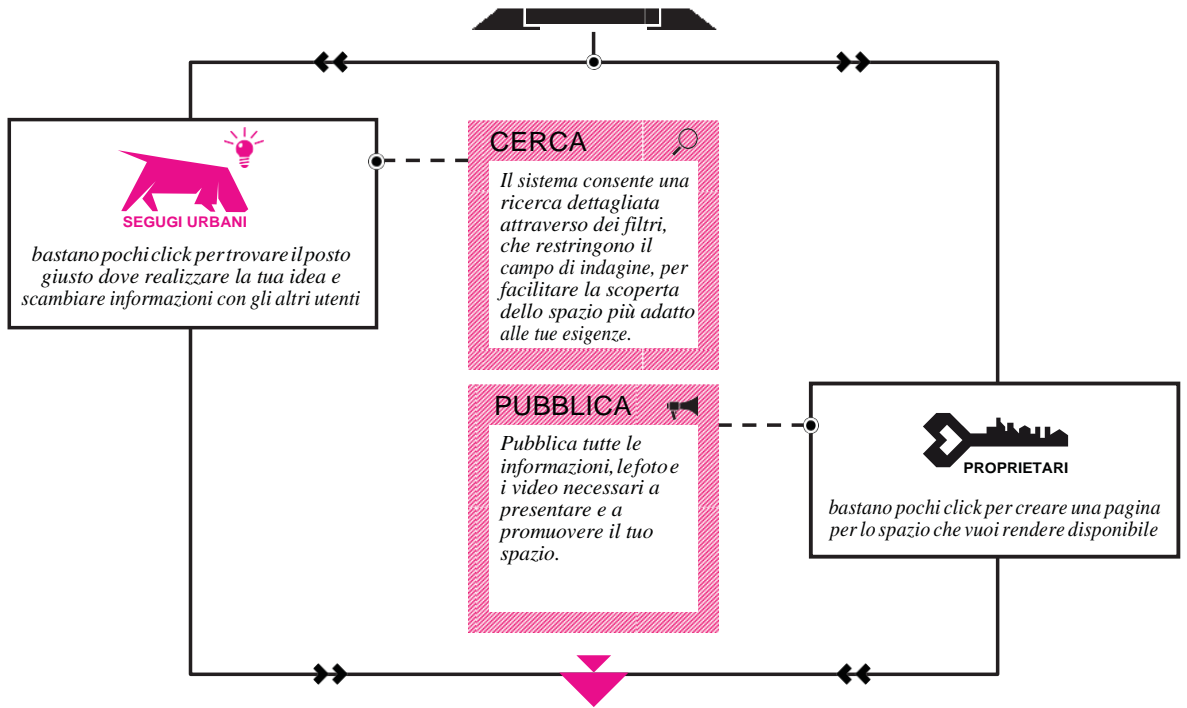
SEGUGI URBANI

bastano pochi click per trovare il posto giusto dove realizzare la tua idea e scambiare informazioni con gli altri utenti

CERCA

Il sistema consente una ricerca dettagliata attraverso dei filtri, che restringono il campo di indagine, per facilitare la scoperta dello spazio più adatto alle tue esigenze.

PUBBLICA

Pubblica tutte le informazioni, le foto e i video necessari a presentare e a promuovere il tuo spazio.

PROPRIETARI

bastano pochi click per creare una pagina per lo spazio che vuoi rendere disponibile